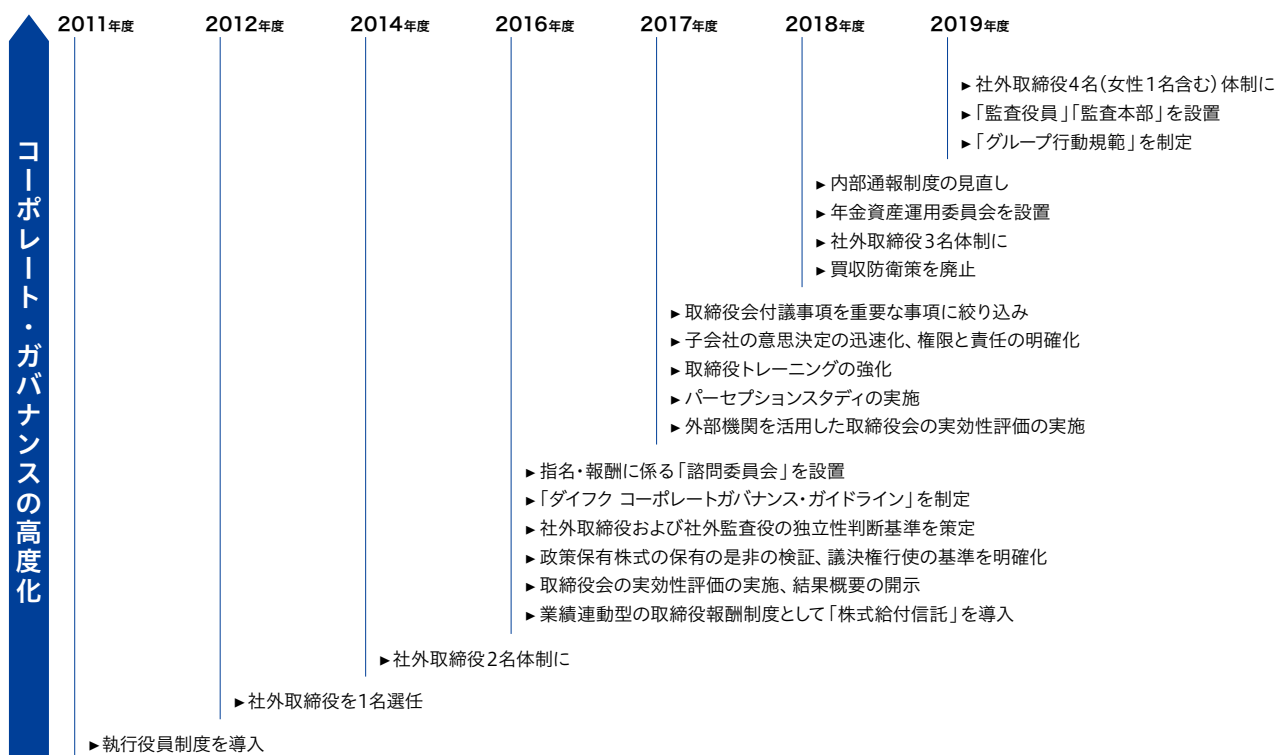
2011年度 2012年度 2014年度 2016年度 2017年度 2018年度 2019年度

コーポレート・ガバナンスの高度化

► 社外取締役4名(女性1名含む)体制に
►「監査役員」「監査本部」を設置
►「グループ行動規範」を制定

► 内部通報制度の見直し
► 年金資産運用委員会を設置
► 社外取締役3名体制に
► 買収防衛策を廃止

► 取締役会付議事項を重要な事項に絞り込み
► 子会社の意思決定の迅速化、権限と責任の明確化
► 取締役トレーニングの強化
► パーセプションスタディの実施
► 外部機関を活用した取締役会の実効性評価の実施

► 指名・報酬に係る「諮問委員会」を設置
►「ダイフク コーポレートガバナンス・ガイドライン」を制定
► 社外取締役および社外監査役の独立性判断基準を策定
► 政策保有株式の保有の是非の検証、議決権行使の基準を明確化
► 取締役会の実効性評価の実施、結果概要の開示
► 業績連動型の取締役報酬制度として「株式給付信託」を導入

► 社外取締役2名体制に

► 社外取締役を1名選任

► 執行役員制度を導入